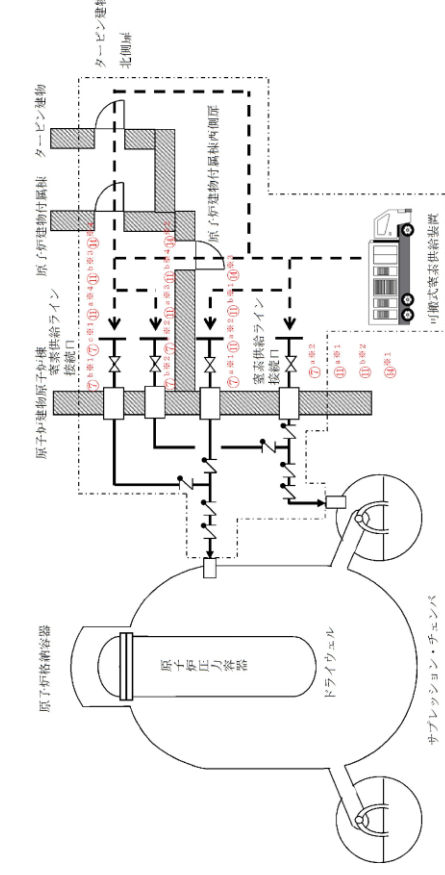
タービン建物
北側屋

タービン建物

原子炉建物付属棟

原子炉建物付属棟西側屋

原子炉建物原子炉棟
窒素供給ライン
接続口

⑦b※1⑪b※3⑭※3

⑦a※1⑪a※3⑪b※1⑭※2

⑦c※1⑪c※2⑭※4

⑦a※1⑪a※2⑪b※1⑭※1

窒素供給ライン
接続口

⑦a※2
⑪a※1
⑪b※2
⑭※1

可搬式窒素供給装置

原子炉格納容器

原子炉圧力容器

ドライウェル

サプレッション・チェンバ